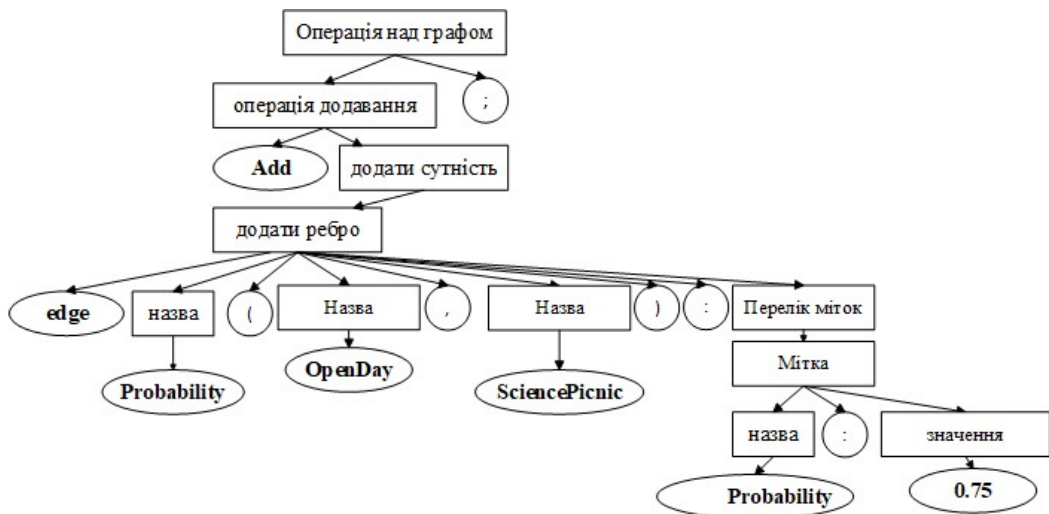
Операція над графом

операція додавання

;

Add

додати сутність

додати ребро

edge

назва

(

Назва

,

Назва

)

:

Перелік міток

Probability

OpenDay

SciencePicnic

Мітка

назва

:

значення

Probability

0.75